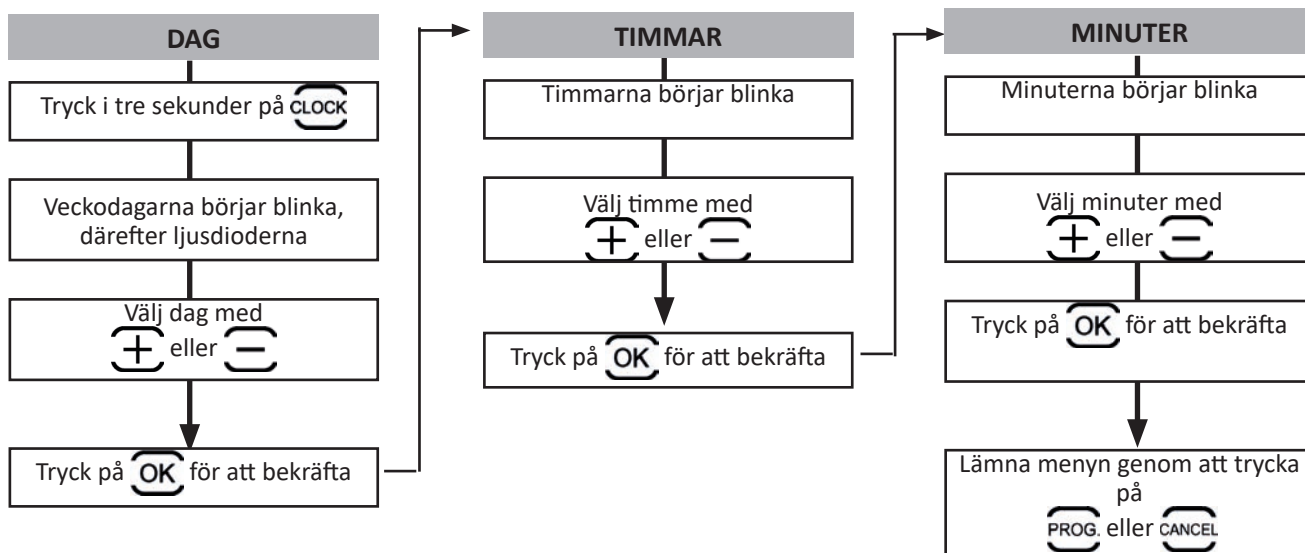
DAG

Tryck i tre sekunder på CLOCK

Veckodagarna börjar blinka, därefter ljusdioderna

Välj dag med + eller −

Tryck på OK för att bekräfta

TIMMAR

Timmarna börjar blinka

Välj timme med + eller −

Tryck på OK för att bekräfta

MINUTER

Minuterna börjar blinka

Välj minuter med + eller −

Tryck på OK för att bekräfta

Lämna menyn genom att trycka på PROG. eller CANCEL